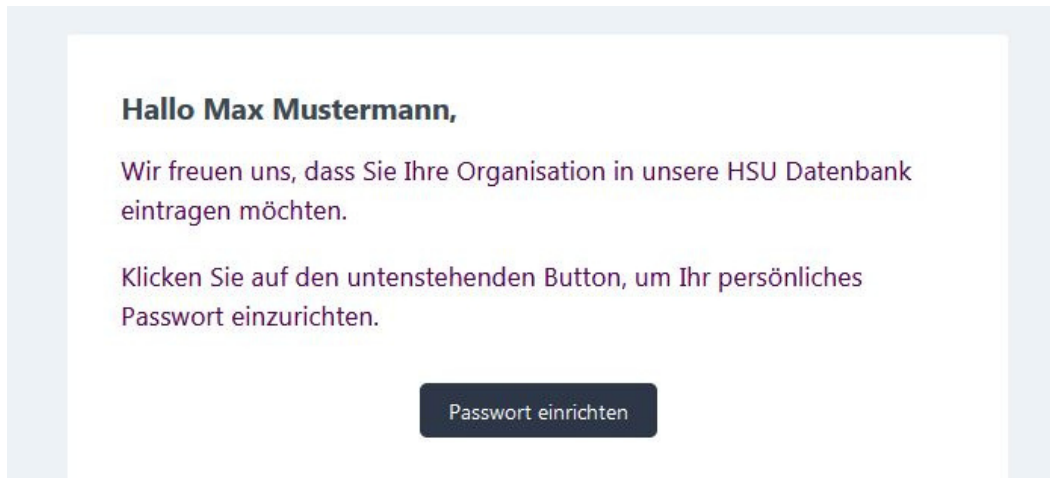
Hallo Max Mustermann,

Wir freuen uns, dass Sie Ihre Organisation in unsere HSU Datenbank eintragen möchten.

Klicken Sie auf den untenstehenden Button, um Ihr persönliches Passwort einzurichten.

Passwort einrichten